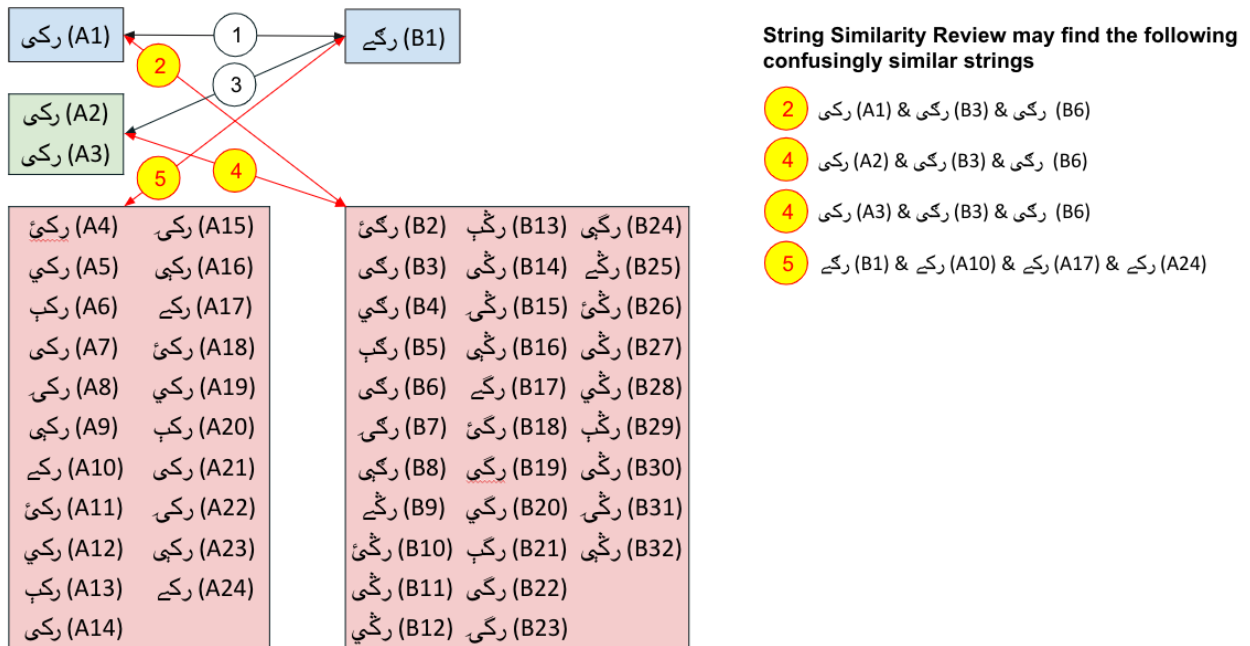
(A1) رکی
1
(B1) رگے
2
3
(A2) رکی
(A3) رکی
5
4

| | |
|---|---|
| (A4) رکئ | (A15) رکی |
| (A5) رکي | (A16) رکہی |
| (A6) رکپ | (A17) رکے |
| (A7) رکی | (A18) رکئ |
| (A8) رکی | (A19) رکي |
| (A9) رکہی | (A20) رکپ |
| (A10) رکے | (A21) رکی |
| (A11) رکئ | (A22) رکی |
| (A12) رکي | (A23) رکہی |
| (A13) رکپ | (A24) رکے |
| (A14) رکی | |

| | | |
|---|---|---|
| (B2) رگئ | (B13) رڴپ | (B24) رگہی |
| (B3) رگی | (B14) رڴی | (B25) رڴے |
| (B4) رگي | (B15) رڴی | (B26) رڴئ |
| (B5) رگپ | (B16) رڴہی | (B27) رڴی |
| (B6) رگی | (B17) رگے | (B28) رڴي |
| (B7) رگی | (B18) رگئ | (B29) رڴپ |
| (B8) رگہی | (B19) رگی | (B30) رڴی |
| (B9) رڴے | (B20) رگي | (B31) رڴی |
| (B10) رڴئ | (B21) رگپ | (B32) رڴہی |
| (B11) رڴی | (B22) رگی | |
| (B12) رڴي | (B23) رگی | |

String Similarity Review may find the following confusingly similar strings

2 (A1) رکی & (B3) رگی & (B6) رگی
4 (A2) رکی & (B3) رگی & (B6) رگی
4 (A3) رکی & (B3) رگی & (B6) رگی
5 (B1) رگے & (A10) رکے & (A17) رکے & (A24) رکے